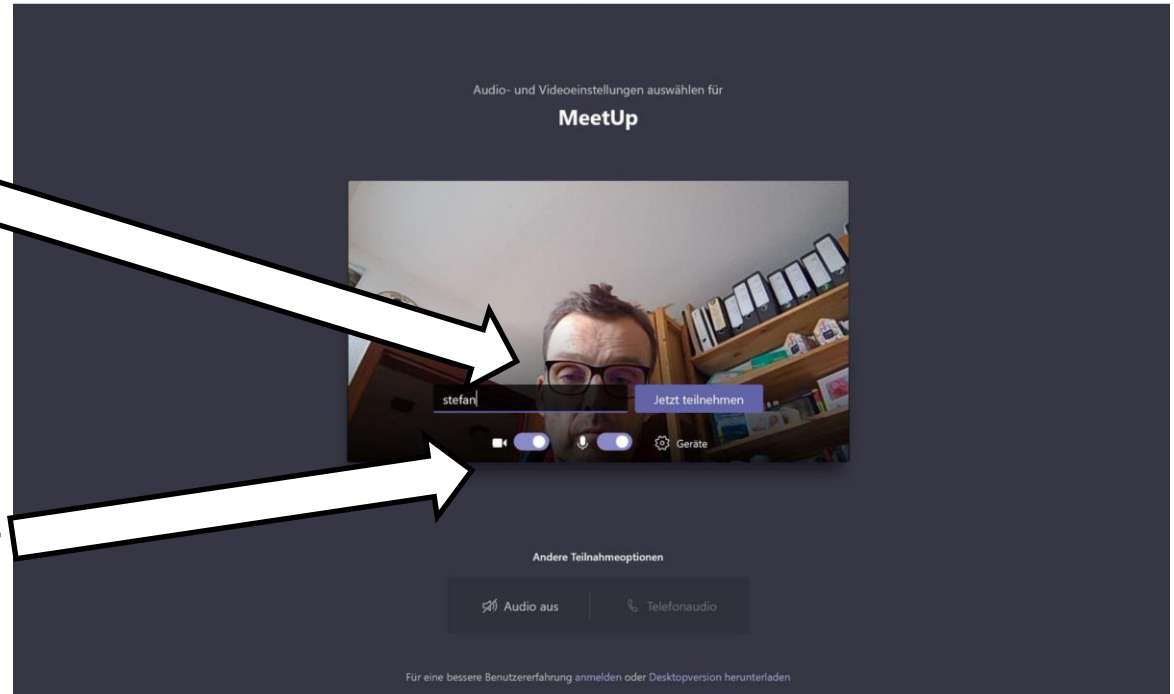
Audio- und Videoeinstellungen auswählen für

MeetUp

stefan

Jetzt teilnehmen

Geräte

Andere Teilnahmeoptionen

Audio aus

Telefonaudio

Für eine bessere Benutzererfahrung anmelden oder Desktopversion herunterladen